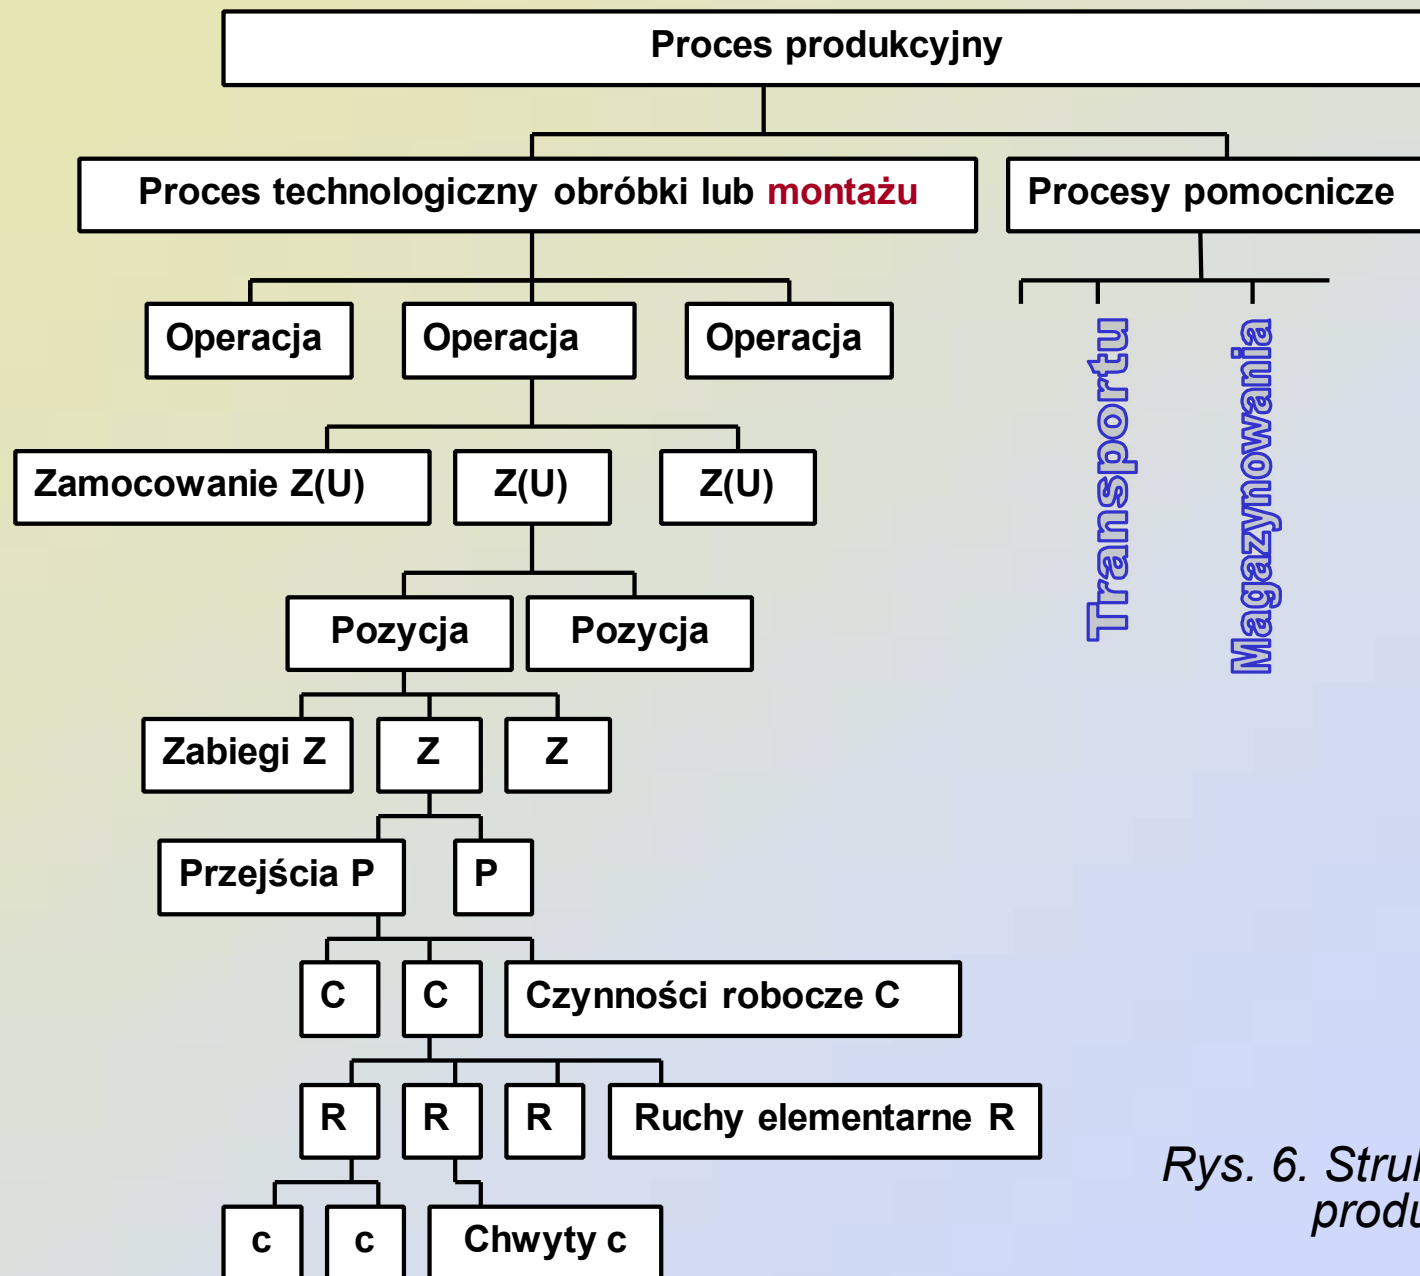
Proces produkcyjny

Proces technologiczny obróbki lub montażu

Procesy pomocnicze

Operacja

Operacja

Operacja

Transportu

Magazynowania

Zamocowanie Z(U)

Z(U)

Z(U)

Pozycja

Pozycja

Zabiegi Z

Z

Z

Przejścia P

P

C

C

Czynności robocze C

R

R

R

Ruchy elementarne R

c

c

Chwyty c

Rys. 6. Stru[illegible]
produ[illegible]